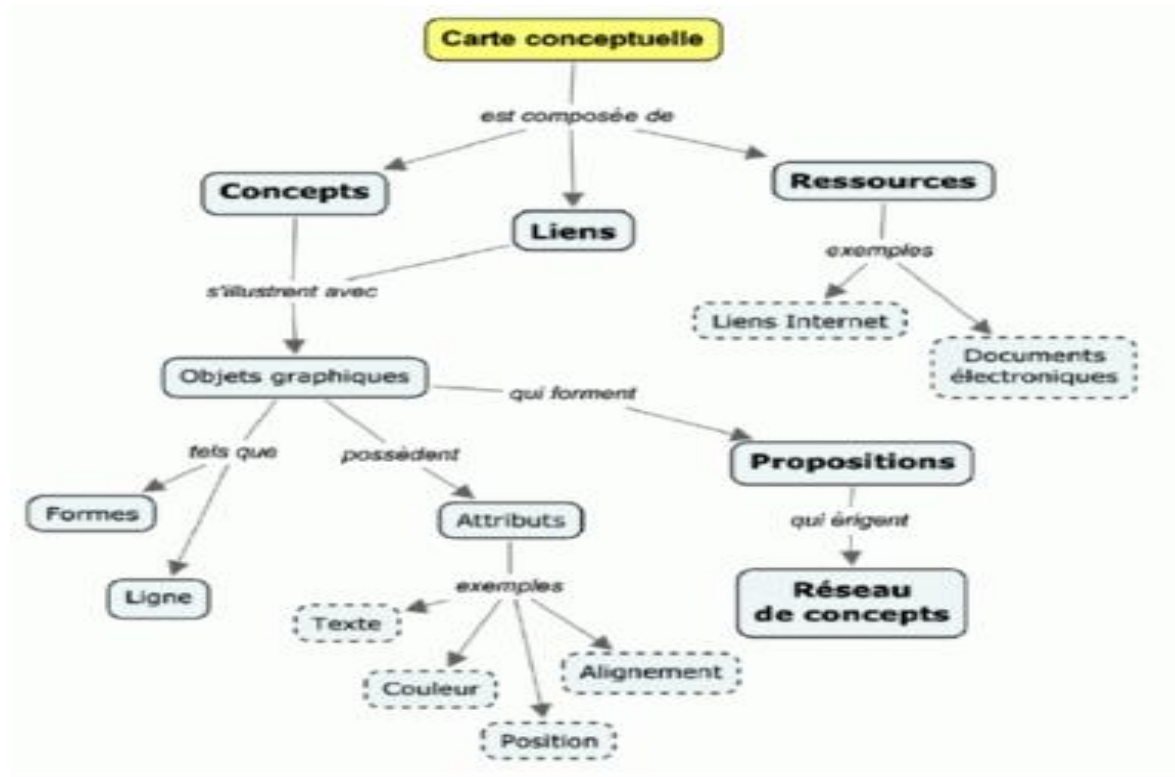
Carte conceptuelle

est composée de

Concepts

Liens

Ressources

exemples

Liens Internet

Documents électroniques

s'illustrent avec

Objets graphiques

qui forment

Propositions

qui érigent

Réseau de concepts

tels que

Formes

Ligne

possèdent

Attributs

exemples

Texte

Couleur

Position

Alignement